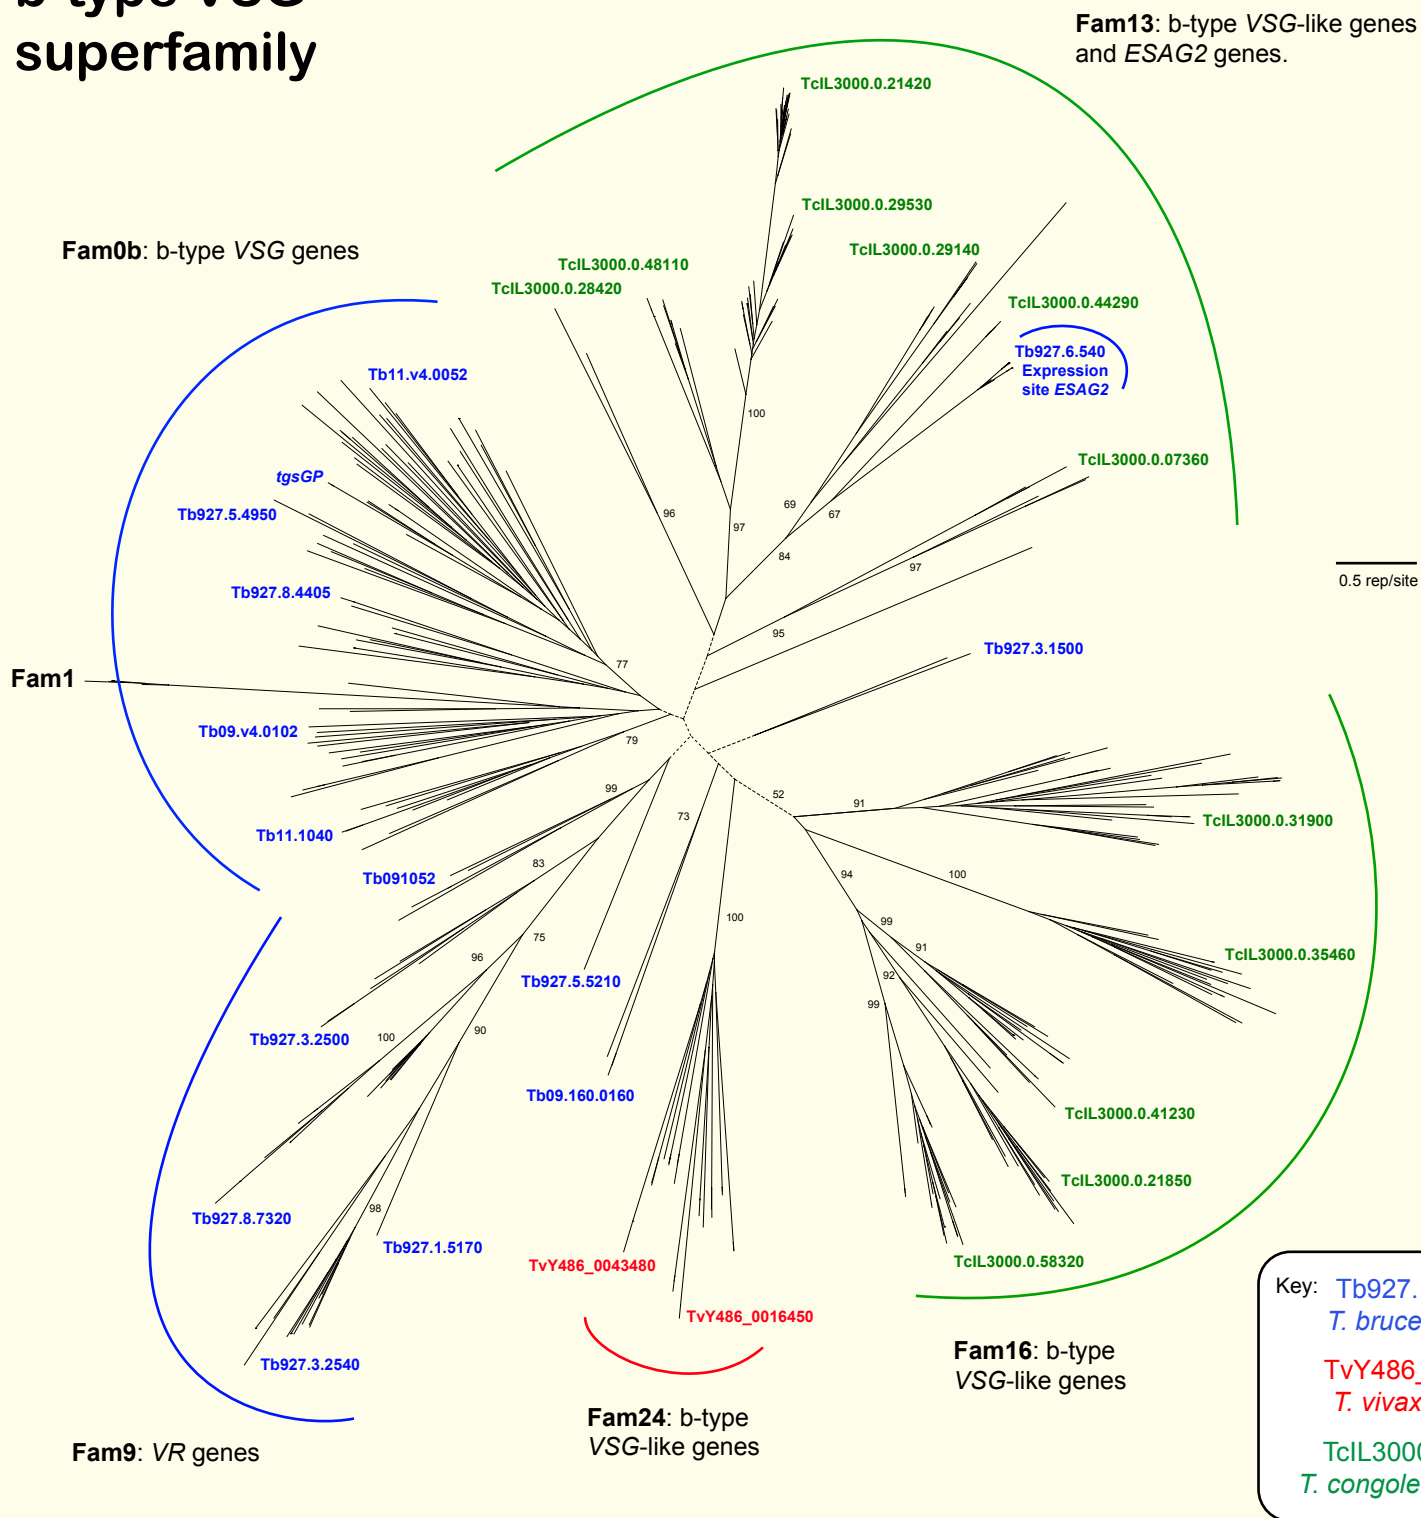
b-type VSG superfamily

Fam13: b-type VSG-like genes and ESAG2 genes.

TcIL3000.0.21420
TcIL3000.0.29530
TcIL3000.0.29140
TcIL3000.0.48110
TcIL3000.0.28420
TcIL3000.0.44290
Tb927.6.540 Expression site ESAG2
TcIL3000.0.07360

Fam0b: b-type VSG genes

Tb11.v4.0052
tgsGP
Tb927.5.4950
Tb927.8.4405
Fam1
Tb09.v4.0102
Tb11.1040
Tb091052
Tb927.3.2500
Tb927.5.5210
Tb09.160.0160
Tb927.8.7320
Tb927.1.5170
Tb927.3.2540
Tb927.3.1500
TvY486_0043480
TvY486_0016450
TcIL3000.0.31900
TcIL3000.0.35460
TcIL3000.0.41230
TcIL3000.0.21850
TcIL3000.0.58320

100 96 97 69 67 84 97 95 77 79 99 73 52 91 83 75 96 100 90 98 100 94 100 99 91 92 99

0.5 rep/site

Fam9: VR genes

Fam24: b-type VSG-like genes

Fam16: b-type VSG-like genes

Key: Tb927.
T. bruce
TvY486_
T. vivax
TcIL300
T. congole